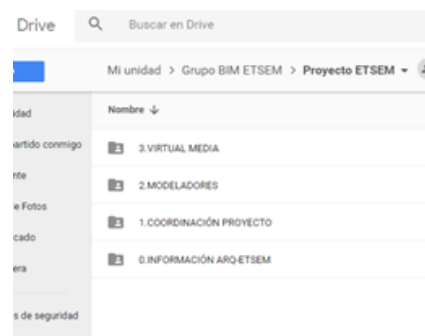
Drive

Buscar en Drive

Mi unidad > Grupo BIM ETSEM > Proyecto ETSEM

idad
artido conmigo
nte
e Fotos
cado
era
s de seguridad

Nombre ↓

3.VIRTUAL MEDIA
2.MODELADORES
1.COORDINACIÓN PROYECTO
0.INFORMACIÓN ARQ-ETSEM